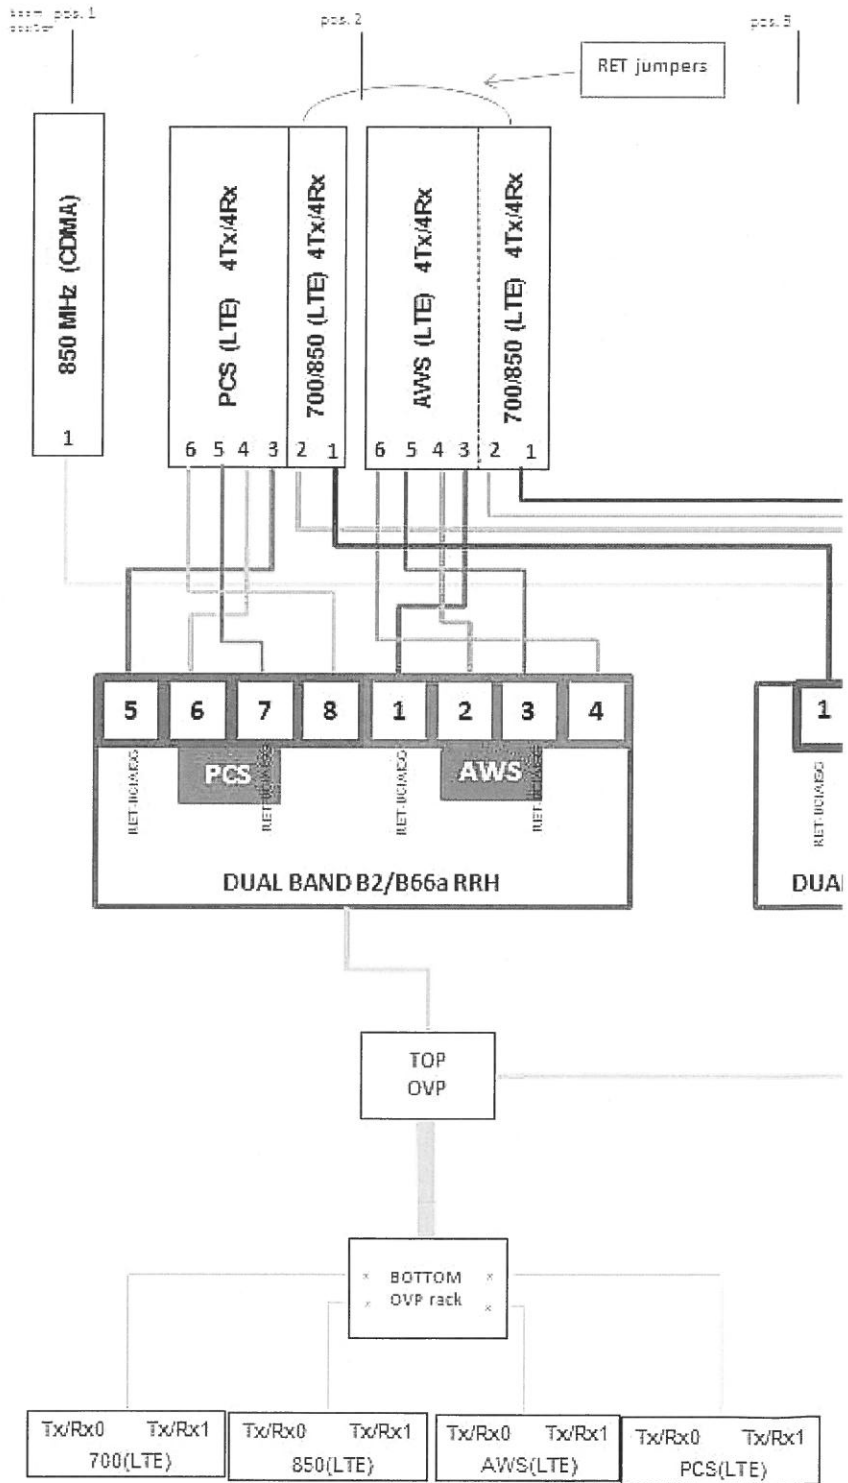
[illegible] pos. 1
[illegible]

pos. 2

pos. 3

RET jumpers

850 MHz (CDMA)
1

PCS (LTE) 4Tx/4Rx
6 5 4 3

700/850 (LTE) 4Tx/4Rx
2 1

AWS (LTE) 4Tx/4Rx
6 5 4 3

700/850 (LTE) 4Tx/4Rx
2 1

5 6 7 8 1 2 3 4

RET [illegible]
PCS
RET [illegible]
RET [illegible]
AWS
RET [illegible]

DUAL BAND B2/B66a RRH

1
RET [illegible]
DUAL

TOP
OVP

BOTTOM
OVP rack

| Tx/Rx0 Tx/Rx1 700(LTE) | Tx/Rx0 Tx/Rx1 850(LTE) | Tx/Rx0 Tx/Rx1 AWS(LTE) | Tx/Rx0 Tx/Rx1 PCS(LTE) |
|---|---|---|---|